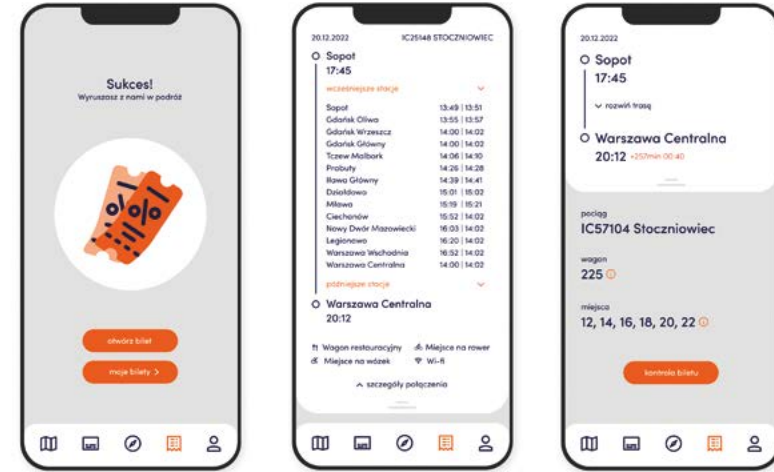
Sukces!
Wyruszasz z nami w podróż

otwórz bilet

moje bilety >

20.12.2022 IC25148 STOCZNIOWIEC

Sopot
17:45

wcześniejsze stacje

| | |
|---|---|
| Sopot | 13:49 \| 13:51 |
| Gdańsk Oliwa | 13:55 \| 13:57 |
| Gdańsk Wrzeszcz | 14:00 \| 14:02 |
| Gdańsk Główny | 14:00 \| 14:02 |
| Tczew Malbork | 14:06 \| 14:10 |
| Prabuty | 14:26 \| 14:28 |
| Iława Główny | 14:39 \| 14:41 |
| Działdowo | 15:01 \| 15:02 |
| Mława | 15:19 \| 15:21 |
| Ciechanów | 15:52 \| 14:02 |
| Nowy Dwór Mazowiecki | 16:03 \| 14:02 |
| Legionowo | 16:20 \| 14:02 |
| Warszawa Wschodnia | 16:52 \| 14:02 |
| Warszawa Centralna | 14:00 \| 14:02 |

późniejsze stacje

Warszawa Centralna
20:12

Wagon restauracyjny
Miejsce na rower
Miejsce na wózek
Wi-fi

szczegóły połączenia

20.12.2022

Sopot
17:45

rozwiń trasę

Warszawa Centralna
20:12 +257min 00:40

pociąg
IC57104 Stoczniowiec

wagon
225

miejsca
12, 14, 16, 18, 20, 22

kontrola biletu